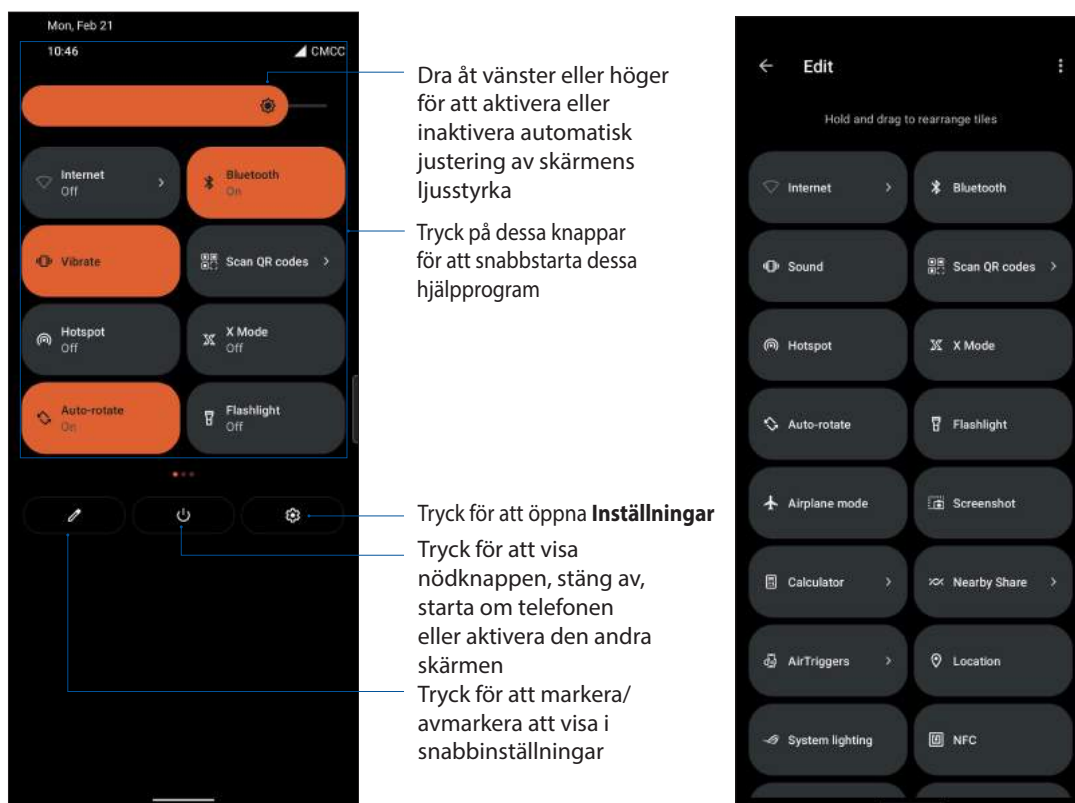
Mon, Feb 21
10:46
CMCC

Internet
Off

Bluetooth
On

Vibrate

Scan QR codes

Hotspot
Off

X Mode
Off

Auto-rotate
On

Flashlight
Off

Dra åt vänster eller höger för att aktivera eller inaktivera automatisk justering av skärmens ljusstyrka

Tryck på dessa knappar för att snabbstarta dessa hjälpprogram

Tryck för att öppna **Inställningar**

Tryck för att visa nödknappen, stäng av, starta om telefonen eller aktivera den andra skärmen

Tryck för att markera/avmarkera att visa i snabbinställningar

Edit

Hold and drag to rearrange tiles

Internet

Bluetooth

Sound

Scan QR codes

Hotspot

X Mode

Auto-rotate

Flashlight

Airplane mode

Screenshot

Calculator

Nearby Share

AirTriggers

Location

System lighting

NFC